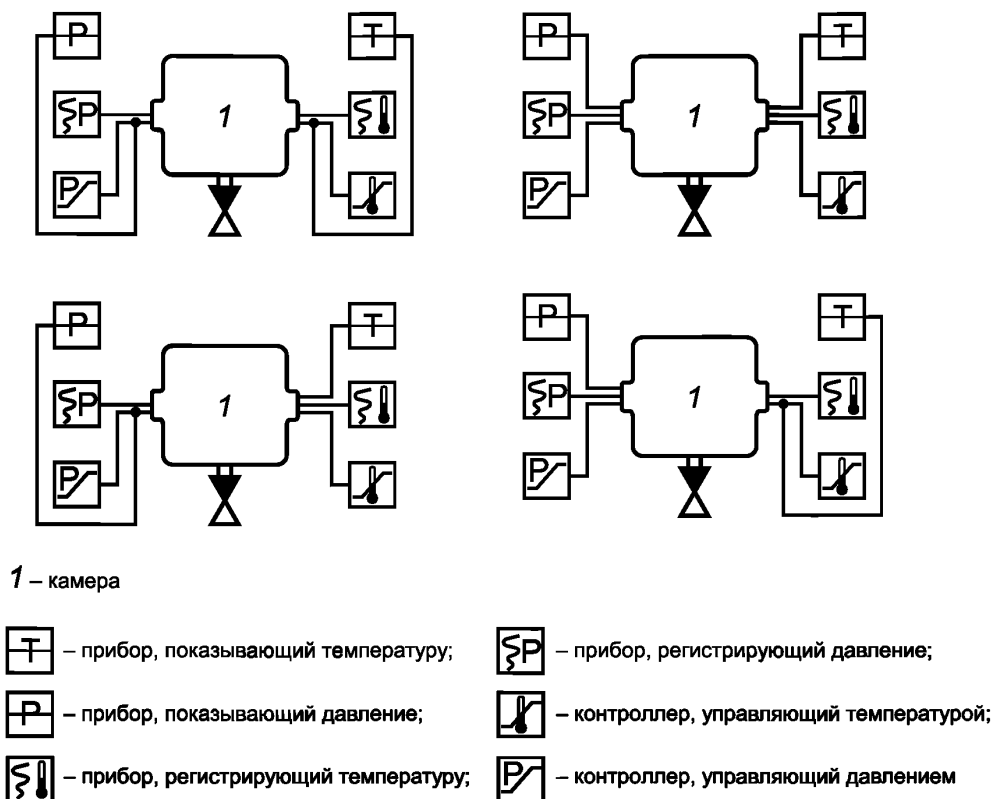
P
T
SP
1
P

P
T
SP
1
P

P
T
SP
1
P

P
T
SP
1
P

1 – камера

T – прибор, показывающий температуру;
P – прибор, показывающий давление;
– прибор, регистрирующий температуру;
SP – прибор, регистрирующий давление;
– контроллер, управляющий температурой;
P – контроллер, управляющий давлением